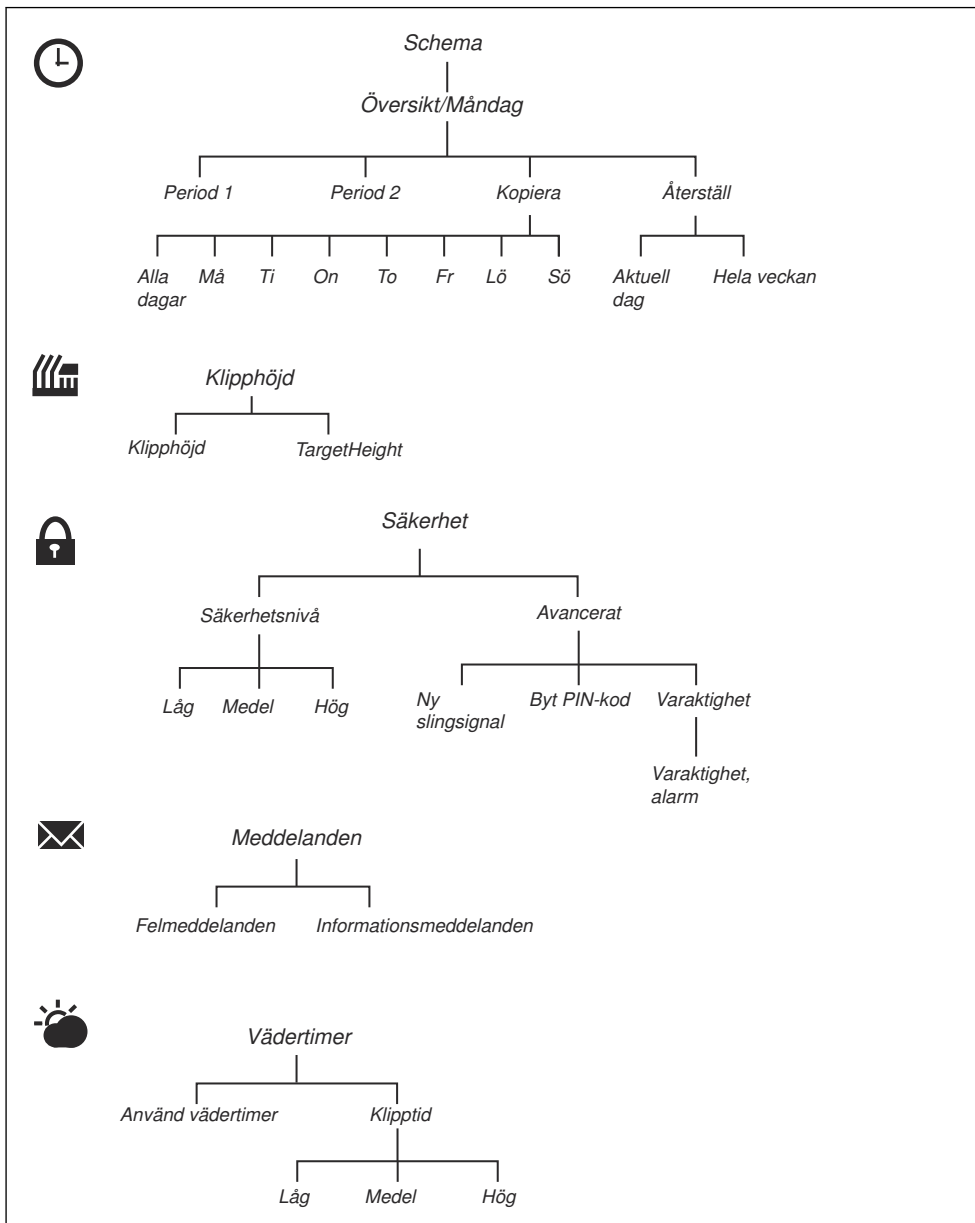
Schema

Översikt/Måndag

Period 1

Period 2

Kopiera

Återställ

Alla dagar

Må

Ti

On

To

Fr

Lö

Sö

Aktuell dag

Hela veckan

Klipphöjd

Klipphöjd

TargetHeight

Säkerhet

Säkerhetsnivå

Avancerat

Låg

Medel

Hög

Ny slingsignal

Byt PIN-kod

Varaktighet

Varaktighet, alarm

Meddelanden

Felmeddelanden

Informationsmeddelanden

Vädertimer

Använd vädertimer

Klipptid

Låg

Medel

Hög